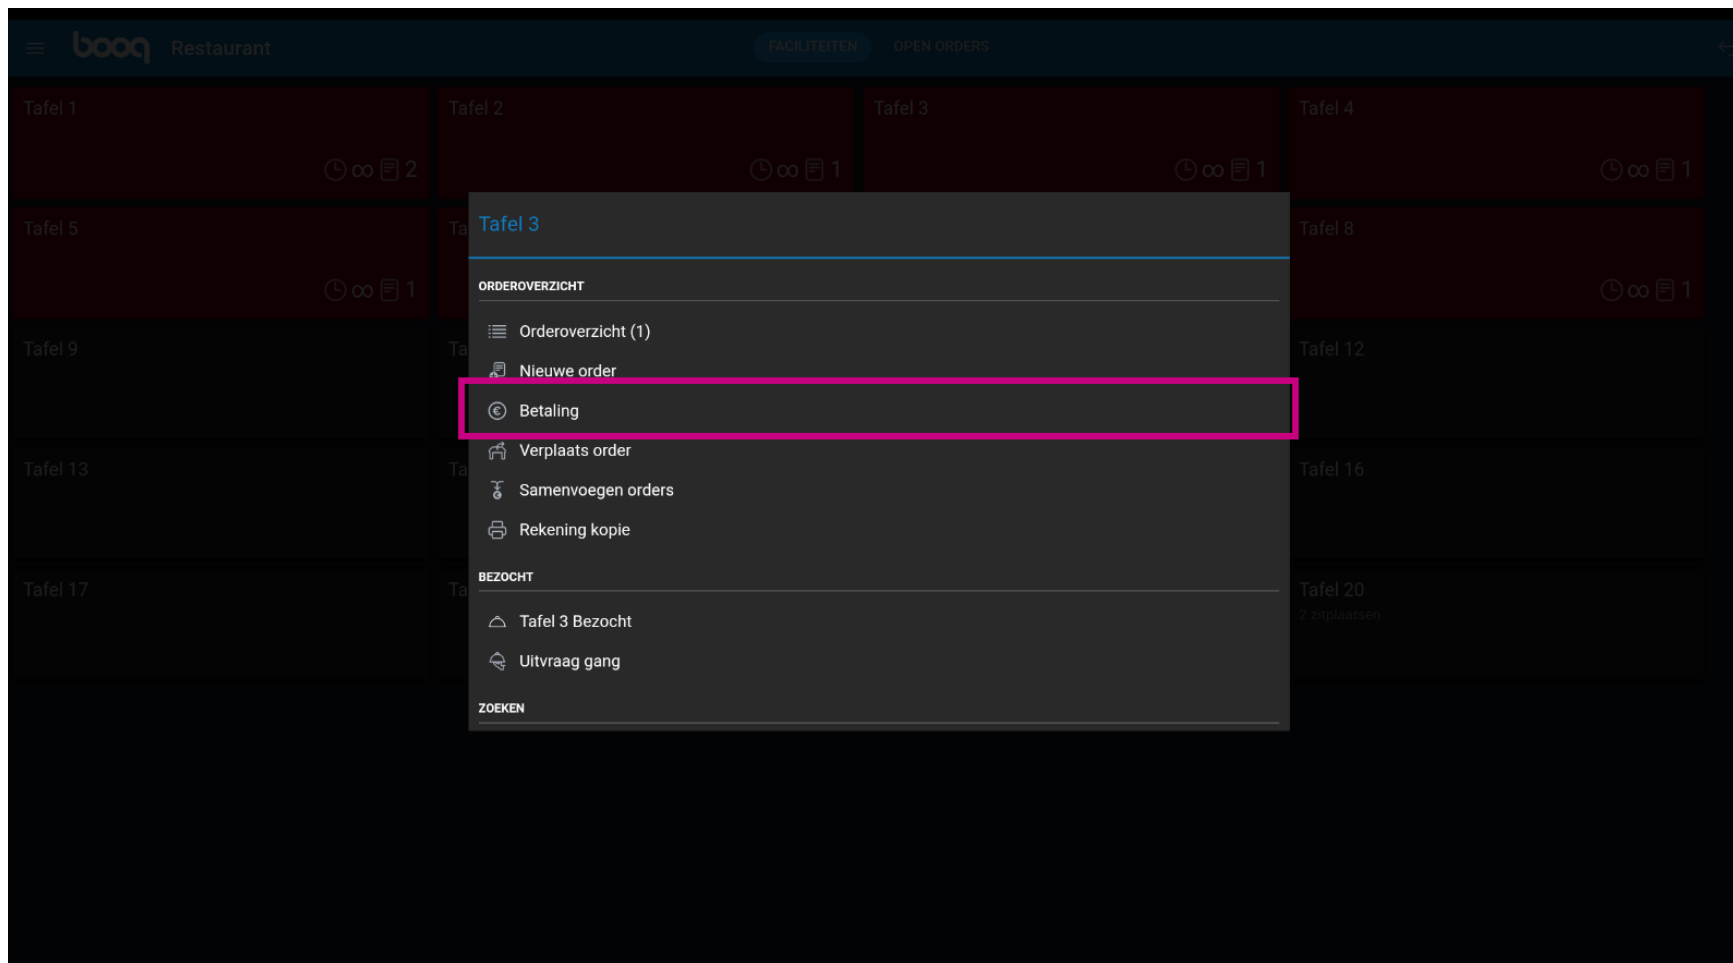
booq Restaurant

FACILITEITEN OPEN ORDERS

Tafel 1
∞ 2

Tafel 2
∞ 1

Tafel 3
∞ 1

Tafel 4
∞ 1

Tafel 5
∞ 1

Ta

Tafel 8
∞ 1

Tafel 9

Ta

Tafel 12

Tafel 13

Ta

Tafel 16

Tafel 17

Ta

Tafel 20
2 zitplaatsen

Tafel 3

ORDEROVERZICHT

Orderoverzicht (1)

Nieuwe order

Betaling

Verplaats order

Samenvoegen orders

Rekening kopie

BEZOCHT

Tafel 3 Bezocht

Uitvraag gang

ZOEKEN